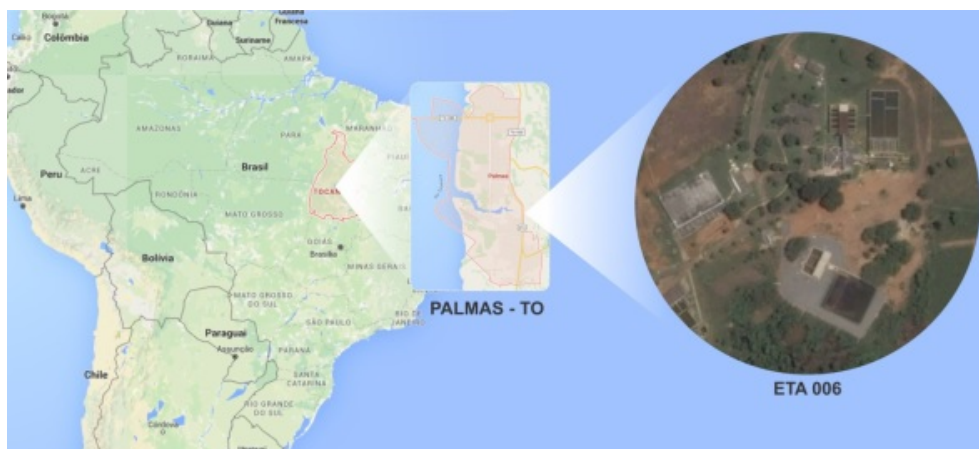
Bogotá
Colômbia
Guiana
Suriname
Guiana Francesa
RORAIMA
AMAPÁ
Cali
AMAZONAS
PARÁ
MARANHÃO
Peru
ACRE
Brasil
RONDÔNIA
TOCANTINS
Lima
MATO GROSSO
GOIÁS
Brasília
Bolívia
MINAS GERAIS
MATO GROSSO DO SUL
Paraguai
SÃO PAULO
RIO DE JANEIRO
Assunção
PARANÁ
SANTA CATARINA
Chile
RIO GRANDE DO SUL
Córdoba
Palmas
PALMAS - TO
ETA 006